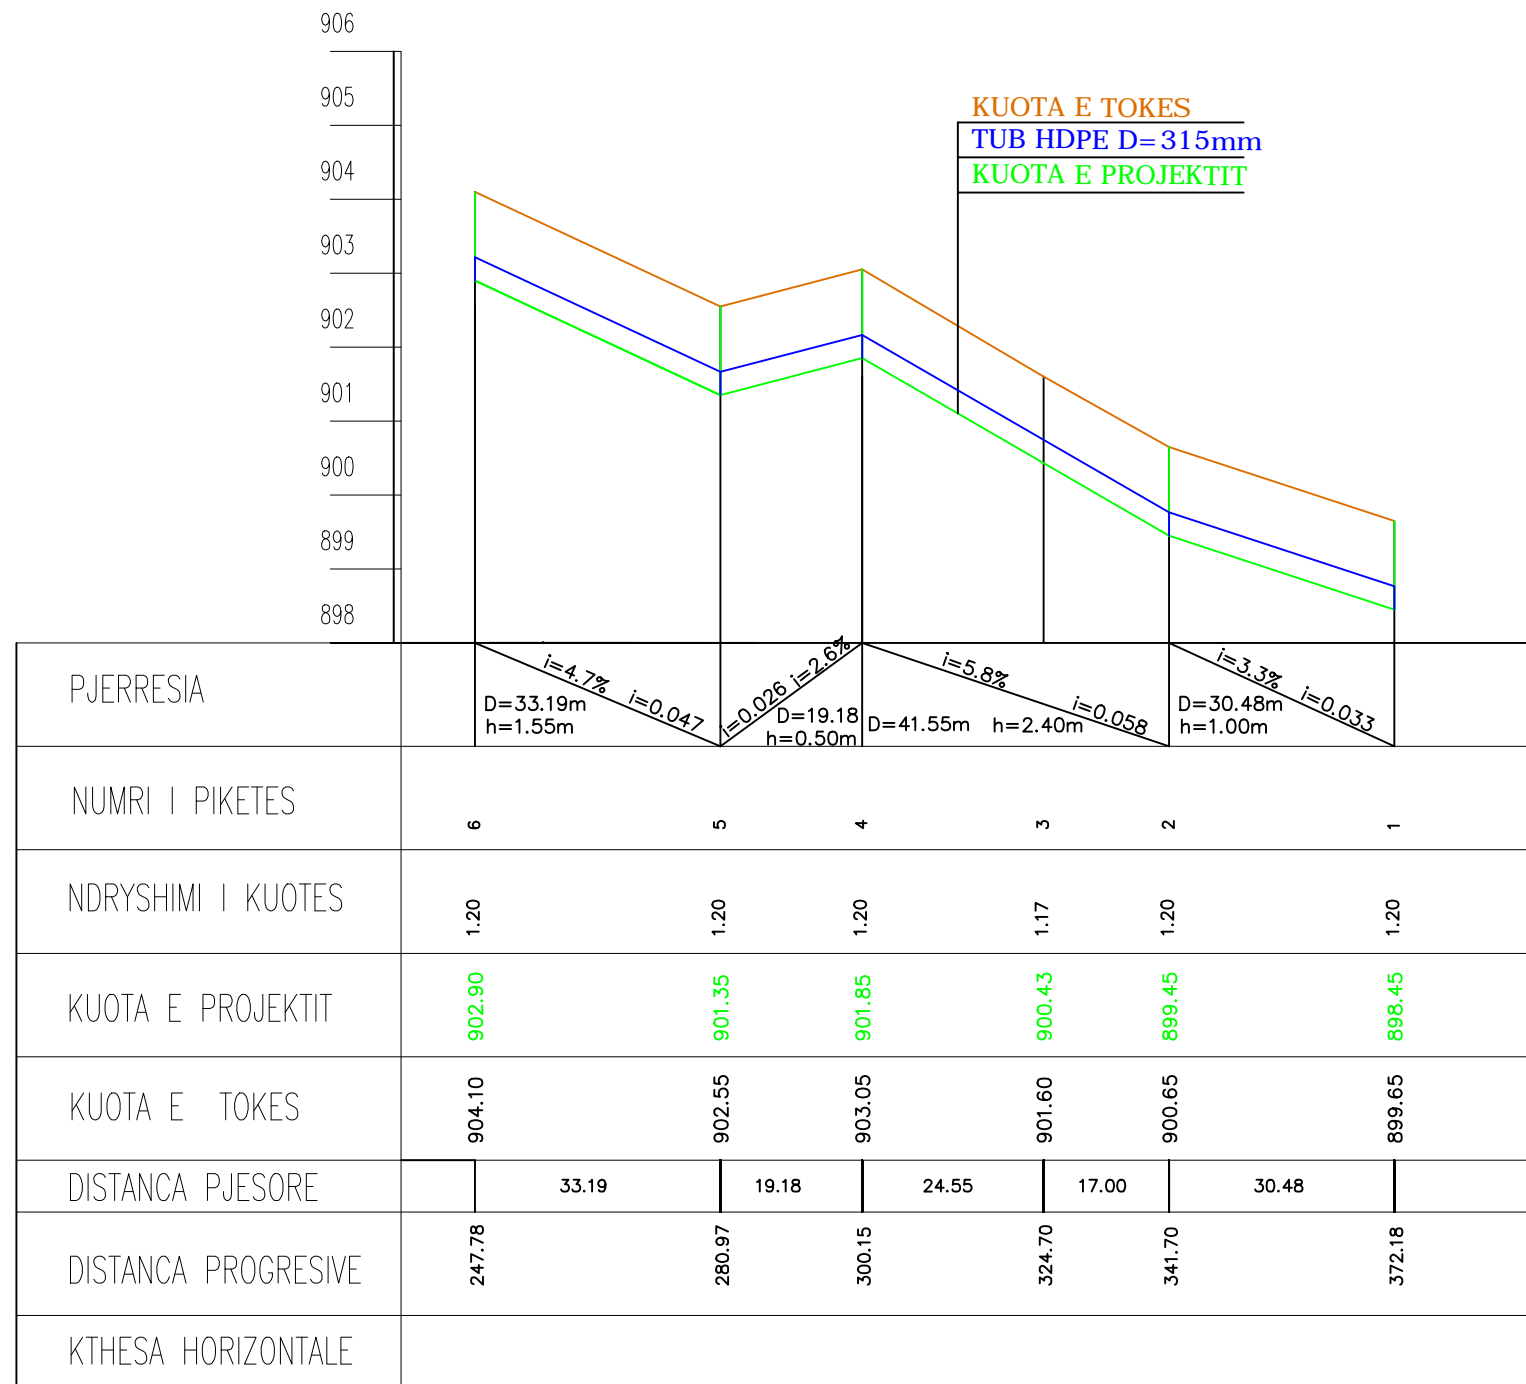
906
905
904
903
902
901
900
899
898

KUOTA E TOKES
TUB HDPE D=315mm
KUOTA E PROJEKTIT

| PJERRESIA | i=4.7% i=0.047 D=33.19m h=1.55m | i=0.026 i=2.6% D=19.18 h=0.50m | i=5.8% i=0.058 D=41.55m h=2.40m | | i=3.3% i=0.033 D=30.48m h=1.00m |
|---|---|---|---|---|---|
| NUMRI I PIKETES | 6 | 5 | 4 | 3 | 2 | 1 |
| NDRYSHIMI I KUOTES | 1.20 | 1.20 | 1.20 | 1.17 | 1.20 | 1.20 |
| KUOTA E PROJEKTIT | 902.90 | 901.35 | 901.85 | 900.43 | 899.45 | 898.45 |
| KUOTA E TOKES | 904.10 | 902.55 | 903.05 | 901.60 | 900.65 | 899.65 |
| DISTANCA PJESORE | 33.19 | 19.18 | 24.55 | 17.00 | 30.48 | |
| DISTANCA PROGRESIVE | 247.78 | 280.97 | 300.15 | 324.70 | 341.70 | 372.18 |
| KTHESA HORIZONTALE | | | | | | |